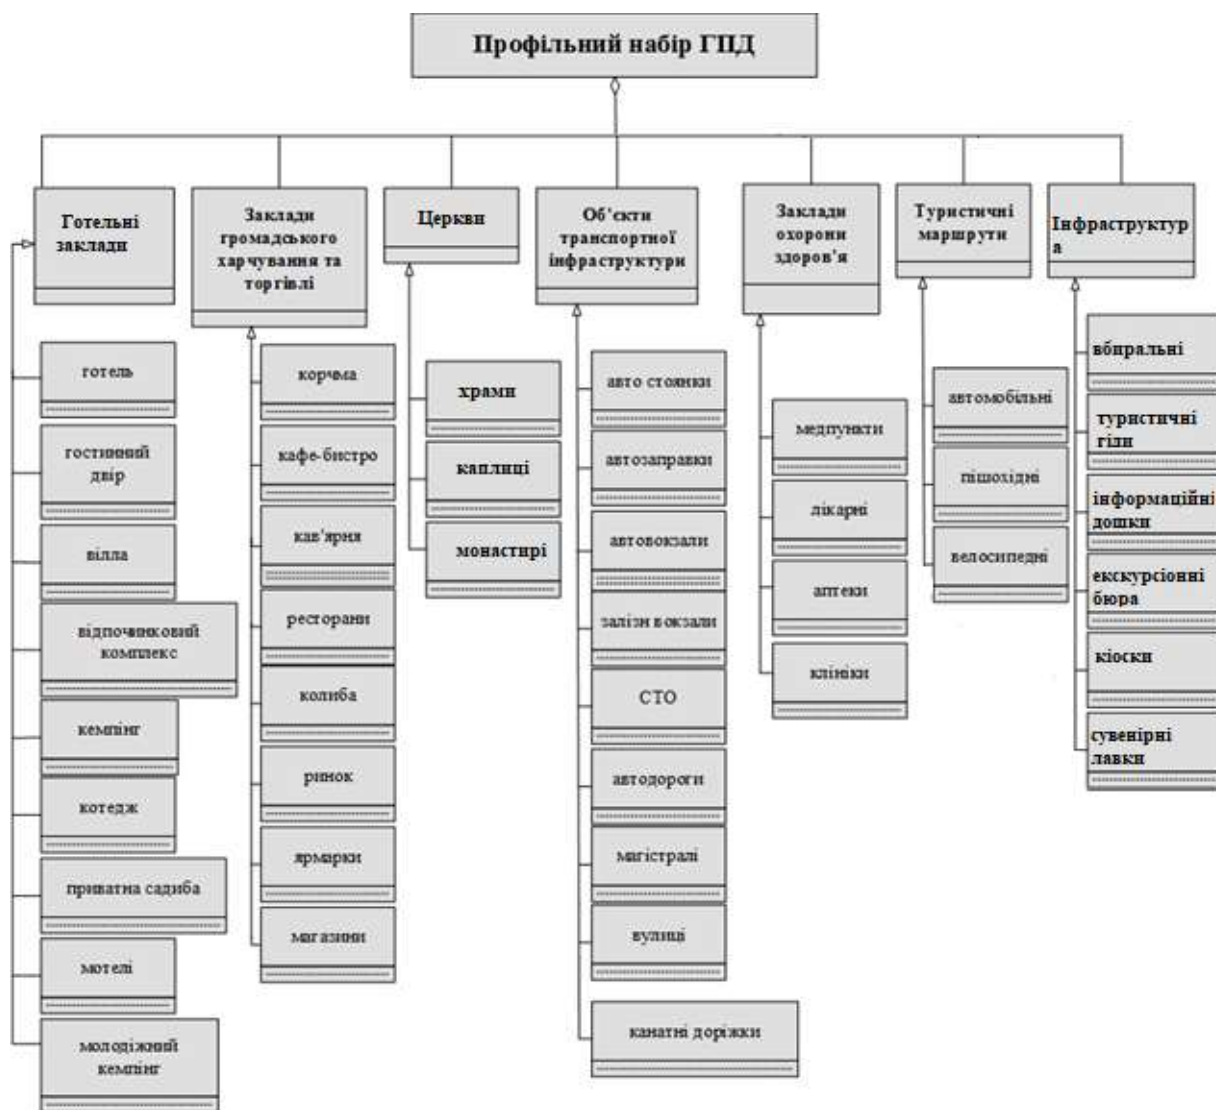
Профільний набір ГПД

Готельні заклади

готель

гостинний двір

вілла

відпочинковий комплекс

кемпінг

котедж

приватна садиба

мотелі

молодіжний кемпінг

Заклади громадського харчування та торгівлі

корчма

кафе-бистро

кав'ярня

ресторани

колиба

ринок

ярмарки

магазини

Церкви

храми

каплиці

монастирі

Об'єкти транспортної інфраструктури

авто стоянки

автозаправки

автовокзали

залізн вокзали

СТО

автодороги

магістралі

вулиці

канатні доріжки

Заклади охорони здоров'я

медпункти

лікарні

аптеки

клініки

Туристичні маршрути

автомобільні

пішохідні

велосипедні

Інфраструктура

вбиральні

туристичні гіди

інформаційні дошки

екскурсіонні бюра

кіоски

сувенірні лавки